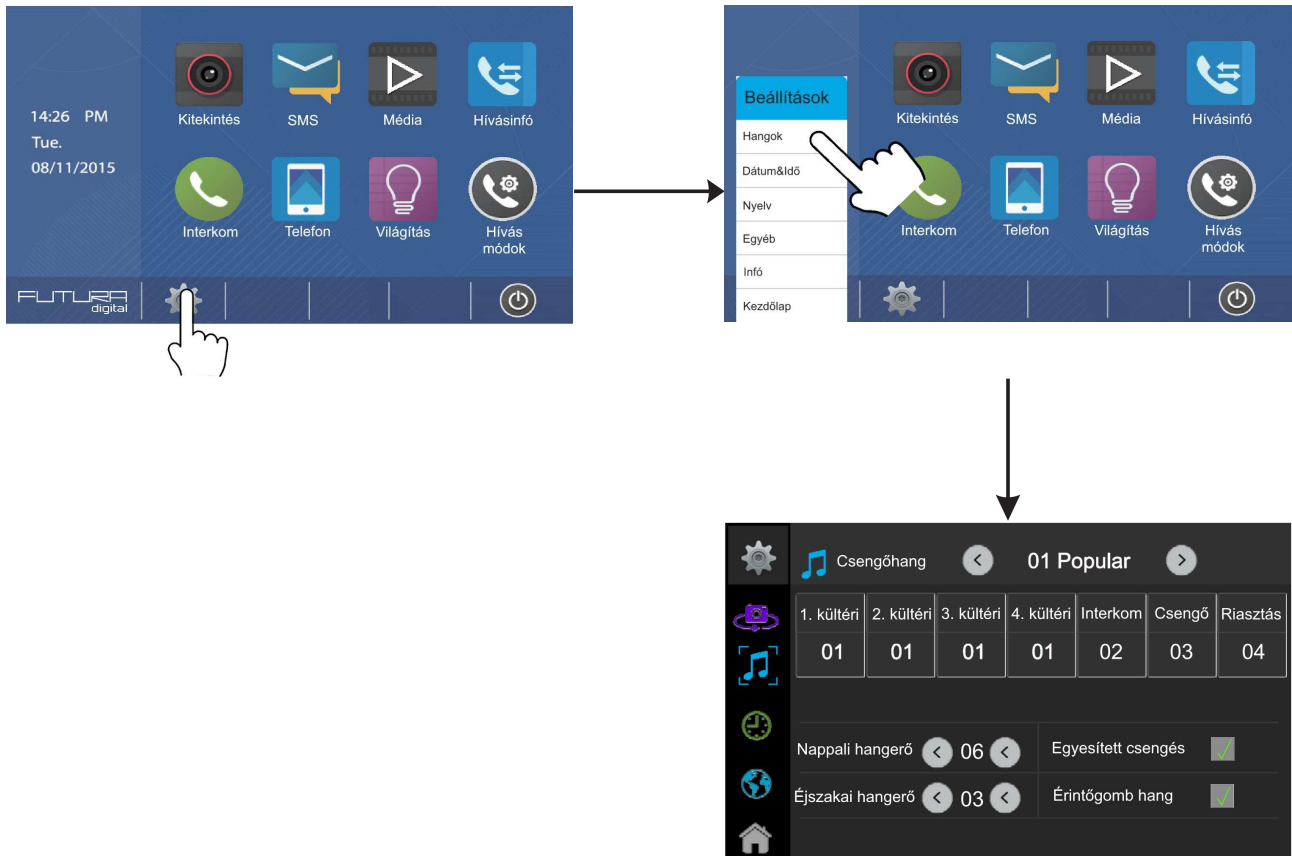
14:26 PM
Tue.
08/11/2015

Kitekintés
SMS
Média
Hívásinfó
Interkom
Telefon
Világítás
Hívás módok

FUTURA digital

Beállítások
Hangok
Dátum&Idő
Nyelv
Egyéb
Infó
Kezdőlap

Kitekintés
SMS
Média
Hívásinfó
Interkom
Telefon
Világítás
Hívás módok

Csengőhang
01 Popular

| 1. kültéri | 2. kültéri | 3. kültéri | 4. kültéri | Interkom | Csengő | Riasztás |
|---|---|---|---|---|---|---|
| 01 | 01 | 01 | 01 | 02 | 03 | 04 |

Nappali hangerő 06
Egyesített csengés
Éjszakai hangerő 03
Érintőgomb hang